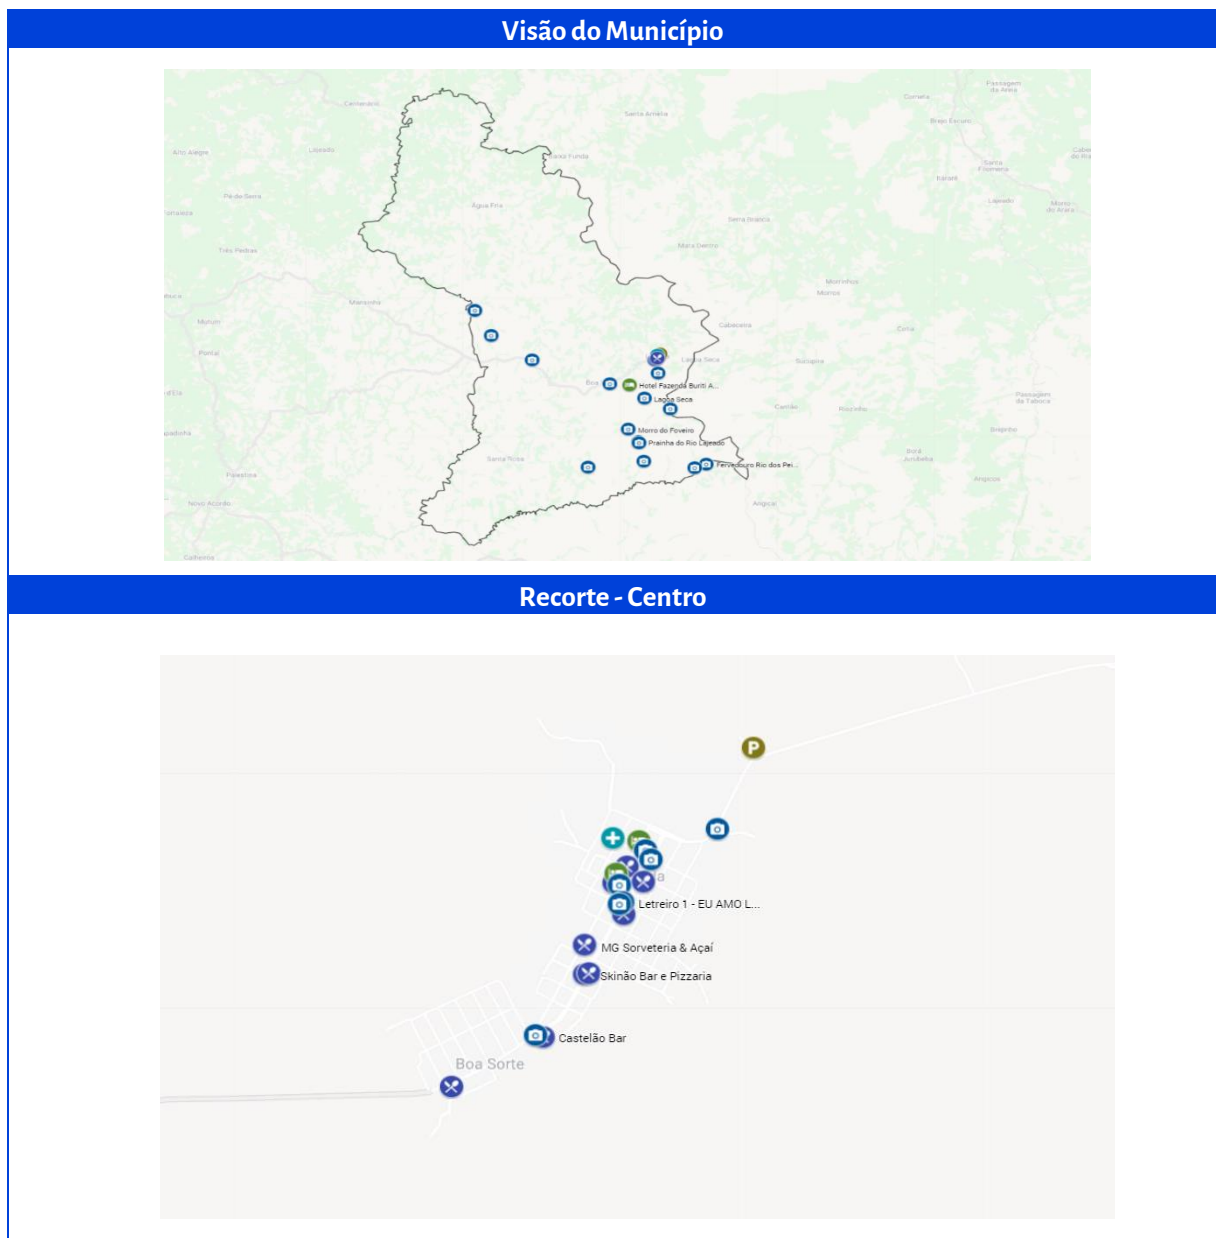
Visão do Município

Hotel Fazenda Buriti A...
Lagoa Seca
Morro do Foveiro
Prainha do Rio Lajeado
Fervedouro Rio dos Pei...

Recorte - Centro

P
Letreiro 1 - EU AMO L...
MG Sorveteria & Açaí
Skinão Bar e Pizzaria
Castelão Bar
Boa Sorte